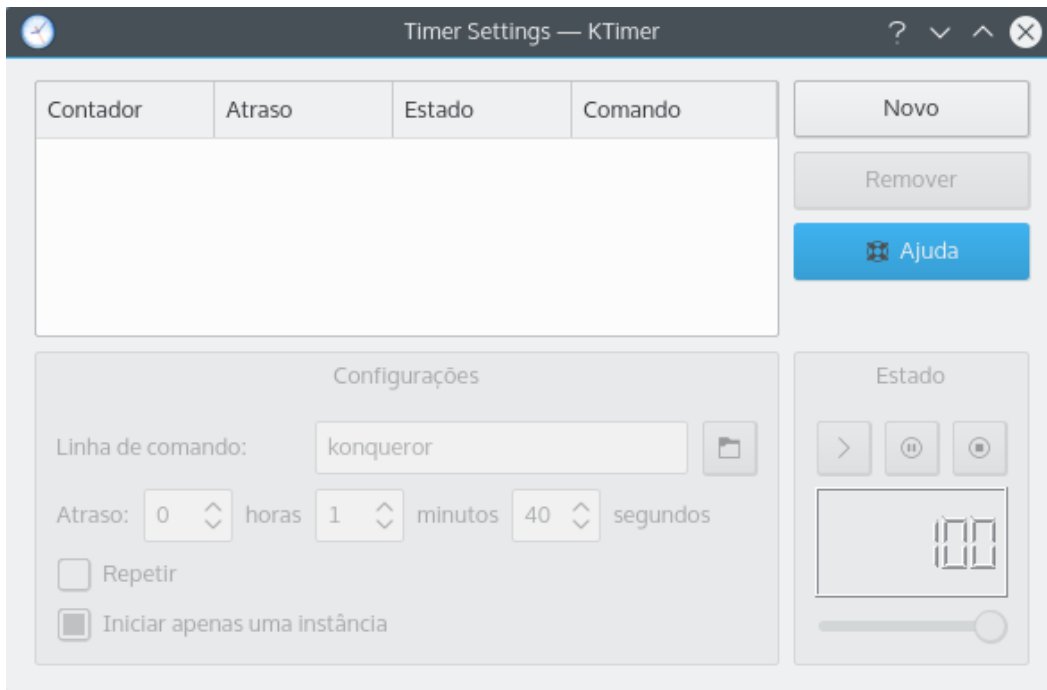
Timer Settings — KTimer

| Contador | Atraso | Estado | Comando |
|---|---|---|---|

Novo

Remover

Ajuda

Configurações

Linha de comando: konqueror

Atraso: 0 horas 1 minutos 40 segundos

Repetir

Iniciar apenas uma instância

Estado

100